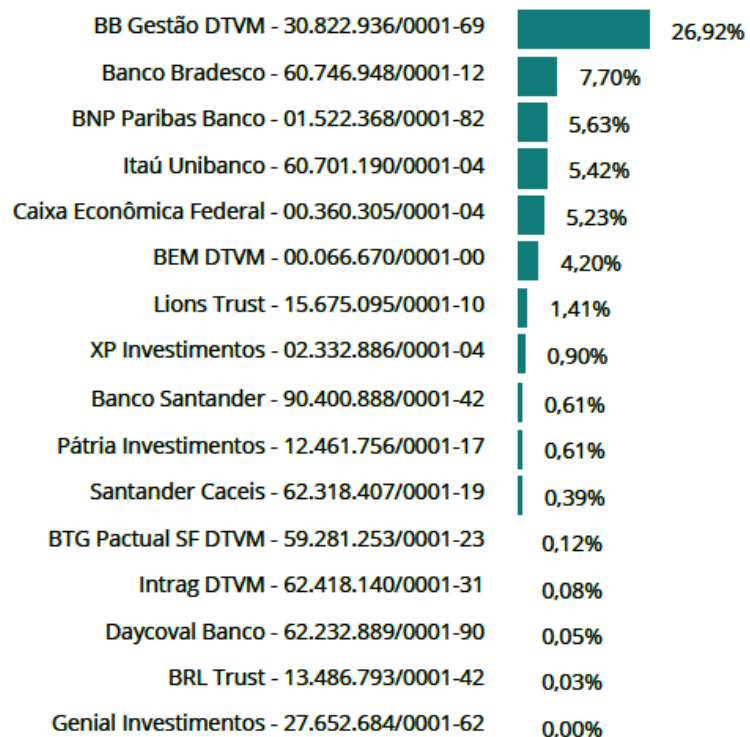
BB Gestão DTVM - 30.822.936/0001-69 26,92%
Banco Bradesco - 60.746.948/0001-12 7,70%
BNP Paribas Banco - 01.522.368/0001-82 5,63%
Itaú Unibanco - 60.701.190/0001-04 5,42%
Caixa Econômica Federal - 00.360.305/0001-04 5,23%
BEM DTVM - 00.066.670/0001-00 4,20%
Lions Trust - 15.675.095/0001-10 1,41%
XP Investimentos - 02.332.886/0001-04 0,90%
Banco Santander - 90.400.888/0001-42 0,61%
Pátria Investimentos - 12.461.756/0001-17 0,61%
Santander Caceis - 62.318.407/0001-19 0,39%
BTG Pactual SF DTVM - 59.281.253/0001-23 0,12%
Intrag DTVM - 62.418.140/0001-31 0,08%
Daycoval Banco - 62.232.889/0001-90 0,05%
BRL Trust - 13.486.793/0001-42 0,03%
Genial Investimentos - 27.652.684/0001-62 0,00%